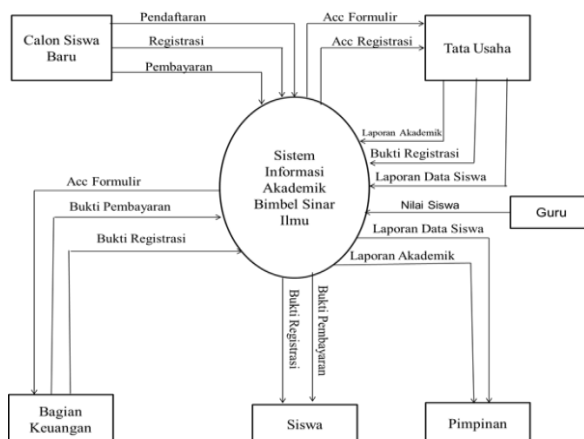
Calon Siswa Baru

Pendaftaran

Registrasi

Pembayaran

Acc Formulir

Acc Registrasi

Tata Usaha

Laporan Akademik

Bukti Registrasi

Laporan Data Siswa

Sistem Informasi Akademik Bimbel Sinar Ilmu

Acc Formulir

Bukti Pembayaran

Bukti Registrasi

Nilai Siswa

Guru

Laporan Data Siswa

Laporan Akademik

Bukti Registrasi

Bukti Pembayaran

Bagian Keuangan

Siswa

Pimpinan